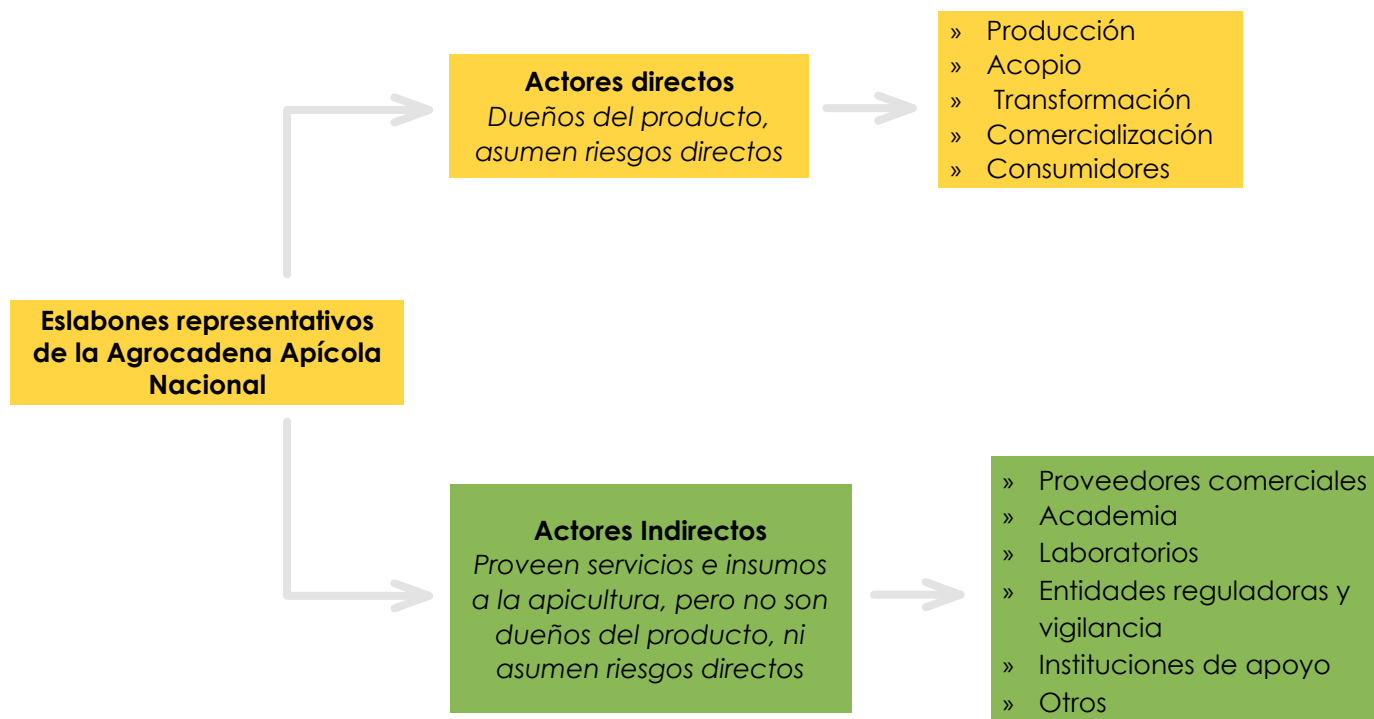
Eslabones representativos de la Agrocadena Apícola Nacional

Actores directos
Dueños del producto, asumen riesgos directos

» Producción
» Acopio
» Transformación
» Comercialización
» Consumidores

Actores Indirectos
Proveen servicios e insumos a la apicultura, pero no son dueños del producto, ni asumen riesgos directos

» Proveedores comerciales
» Academia
» Laboratorios
» Entidades reguladoras y vigilancia
» Instituciones de apoyo
» Otros